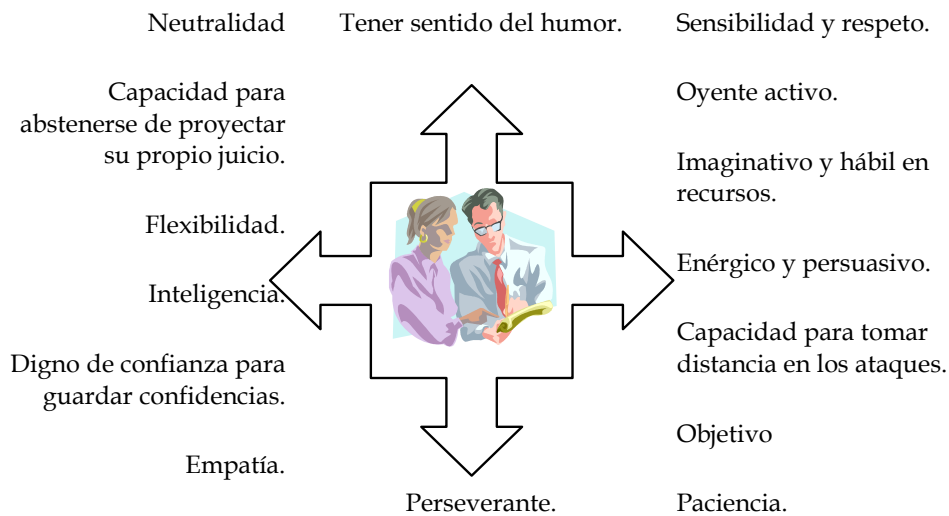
Neutralidad

Tener sentido del humor.

Sensibilidad y respeto.

Capacidad para abstenerse de proyectar su propio juicio.

Flexibilidad.

Inteligencia.

Digno de confianza para guardar confidencias.

Empatía.

Oyente activo.

Imaginativo y hábil en recursos.

Enérgico y persuasivo.

Capacidad para tomar distancia en los ataques.

Objetivo

Perseverante.

Paciencia.